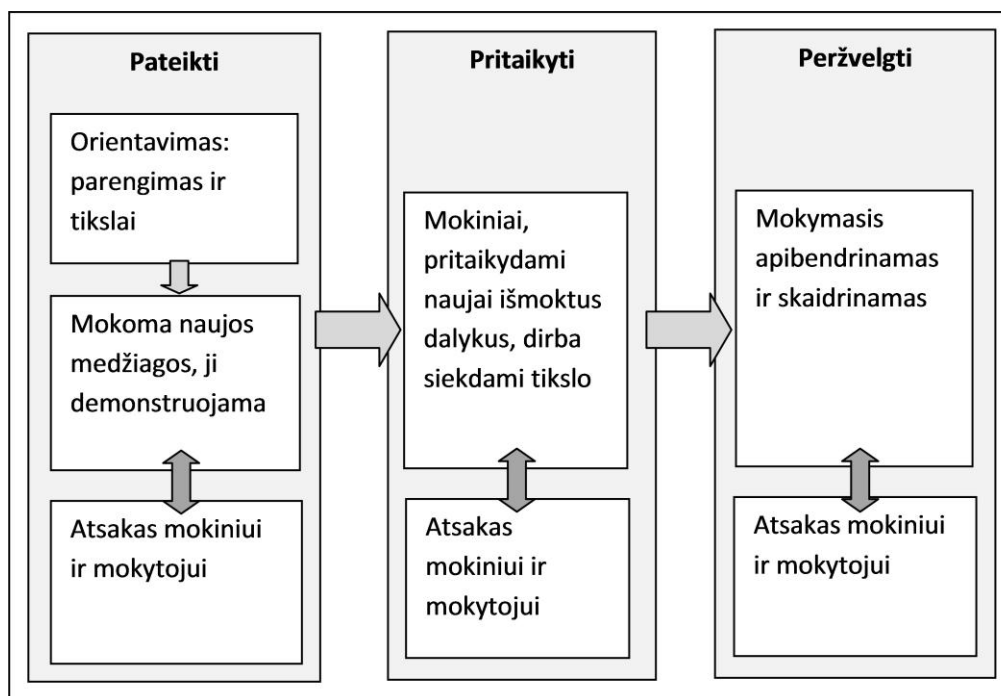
Pateikti

Orientavimas: parengimas ir tikslai

Mokoma naujos medžiagos, ji demonstruojama

Atsakas mokiniui ir mokytojui

Pritaikyti

Mokiniai, pritaikydami naujai išmoktus dalykus, dirba siekdami tikslo

Atsakas mokiniui ir mokytojui

Peržvelgti

Mokymasis apibendrinamas ir skaidrinamas

Atsakas mokiniui ir mokytojui